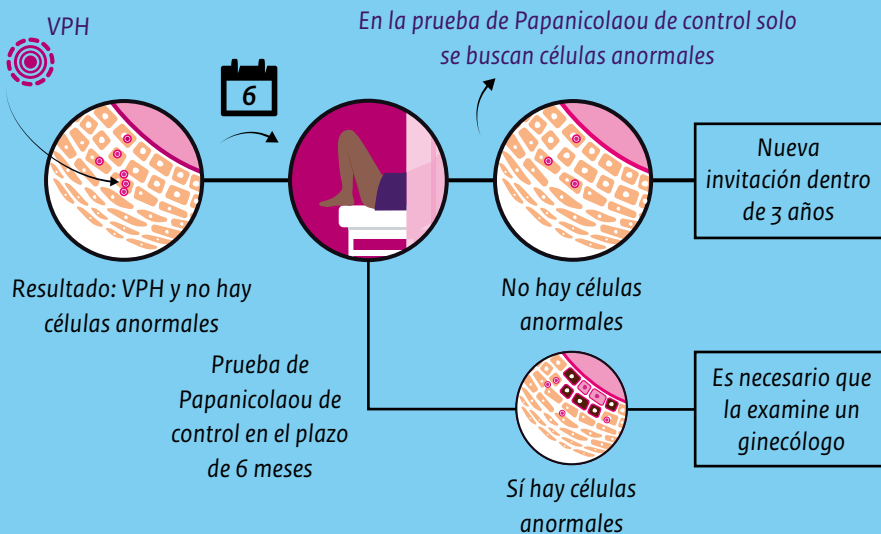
VPH

6

En la prueba de Papanicolaou de control solo se buscan células anormales

Nueva invitación dentro de 3 años

Resultado: VPH y no hay células anormales

No hay células anormales

Prueba de Papanicolaou de control en el plazo de 6 meses

Es necesario que la examine un ginecólogo

Sí hay células anormales